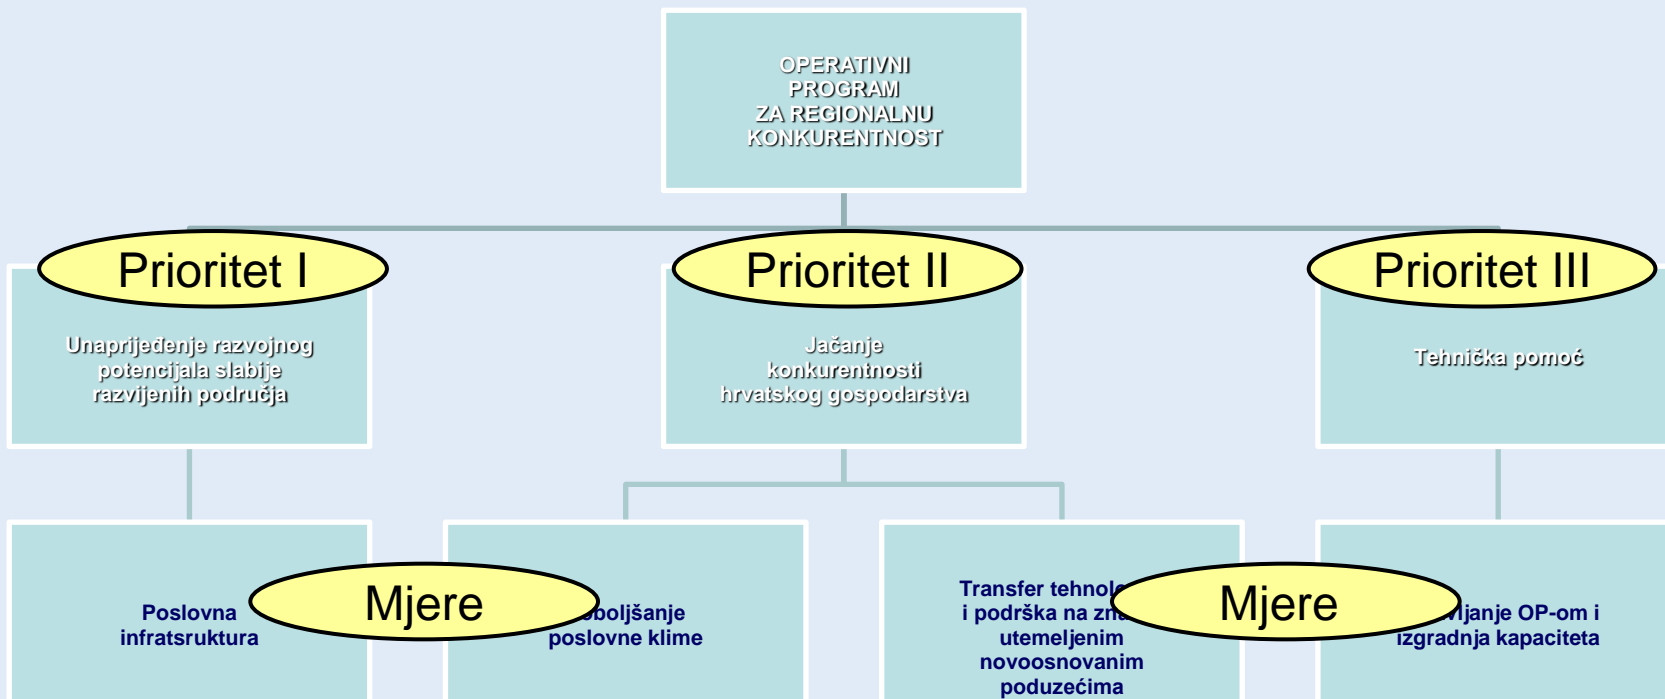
OPERATIVNI PROGRAM ZA REGIONALNU KONKURENTNOST

Prioritet I

Unaprijeđenje razvojnog potencijala slabije razvijenih područja

Prioritet II

Jačanje konkurentnosti hrvatskog gospodarstva

Prioritet III

Tehnička pomoć

Poslovna infratsruktura

Mjere

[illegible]oboljšanje poslovne klime

Transfer tehnol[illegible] i podrška na zn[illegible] utemeljenim novoosnovanim poduzećima

Mjere

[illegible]vljanje OP-om i izgradnja kapaciteta